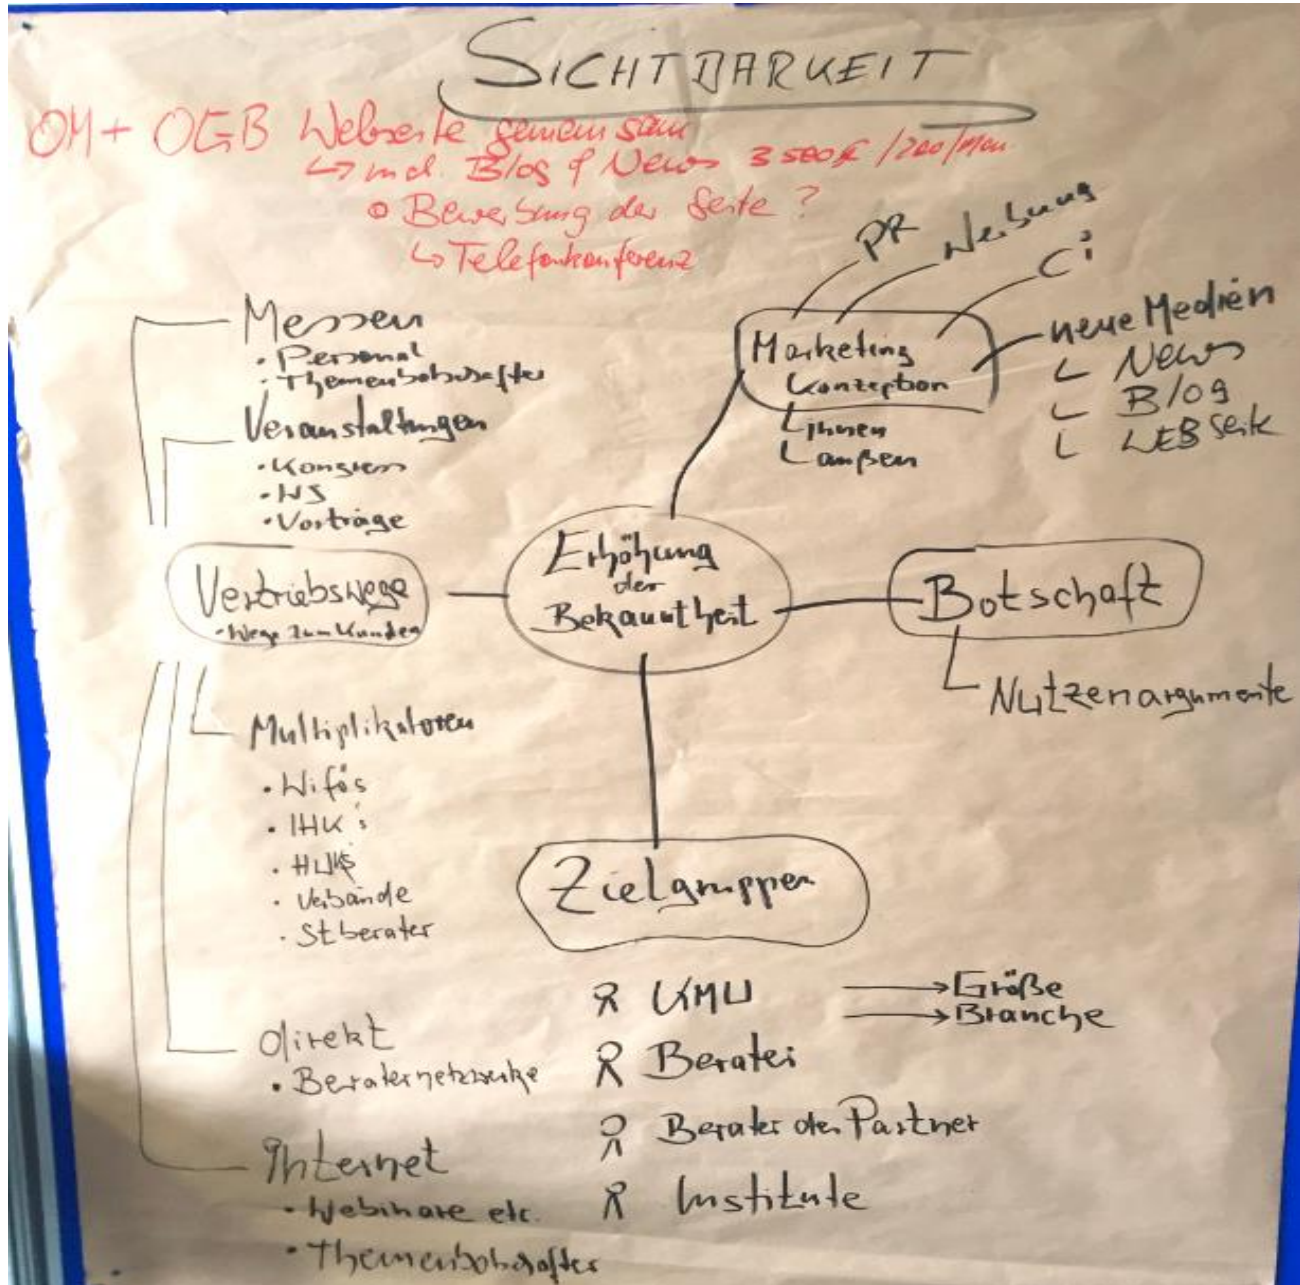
SICHTBARKEIT

OM + OGB Webseite gemeinsam
↳ incl. Blog + News 3 500 € / 200/Mon
○ Bewertung der Seite ?
↳ Telefonkonferenz

Messen
· Personal
· Themenbotschafter
Veranstaltungen
· Kongress
· WS
· Vorträge

Vertriebswege
· Wege zum Kunden

Multiplikatoren
· Wifös
· IHK's
· HWKs
· Verbände
· St berater

Direkt
· Beraternetzwerke

Internet
· Webinare etc.
· Themenbotschafter

PR
Werbung
Ci
Marketing Konzeption
↳ innen
↳ außen
neue Medien
↳ News
↳ Blog
↳ WEB Seite

Erhöhung der Bekanntheit

Botschaft
↳ Nutzenargumente

Zielgruppen

KMU → Größe → Branche
Berater
Berater oder Partner
Institute